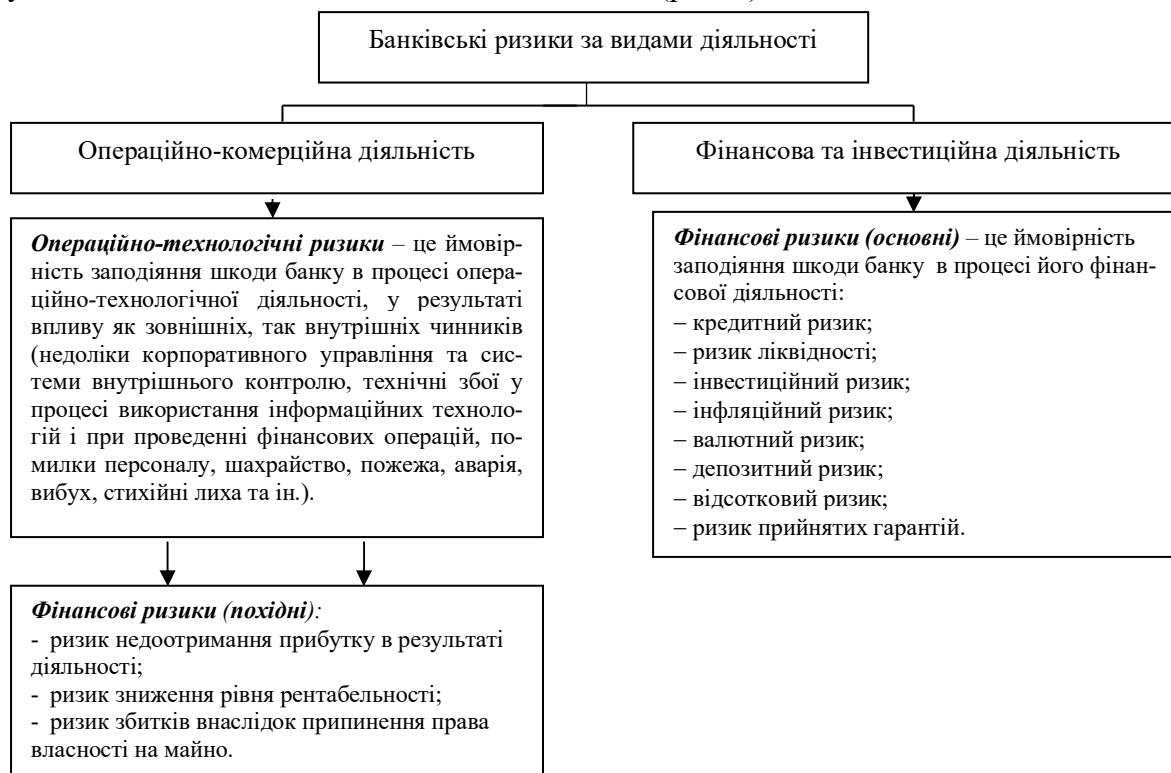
Банківські ризики за видами діяльності

Операційно-комерційна діяльність

Фінансова та інвестиційна діяльність

***Операційно-технологічні ризики*** – це ймовірність заподіяння шкоди банку в процесі операційно-технологічної діяльності, у результаті впливу як зовнішніх, так внутрішніх чинників (недоліки корпоративного управління та системи внутрішнього контролю, технічні збої у процесі використання інформаційних технологій і при проведенні фінансових операцій, помилки персоналу, шахрайство, пожежа, аварія, вибух, стихійні лиха та ін.).

***Фінансові ризики (основні)*** – це ймовірність заподіяння шкоди банку в процесі його фінансової діяльності:
– кредитний ризик;
– ризик ліквідності;
– інвестиційний ризик;
– інфляційний ризик;
– валютний ризик;
– депозитний ризик;
– відсотковий ризик;
– ризик прийнятих гарантій.

***Фінансові ризики (похідні)***:
- ризик недоотримання прибутку в результаті діяльності;
- ризик зниження рівня рентабельності;
- ризик збитків внаслідок припинення права власності на майно.